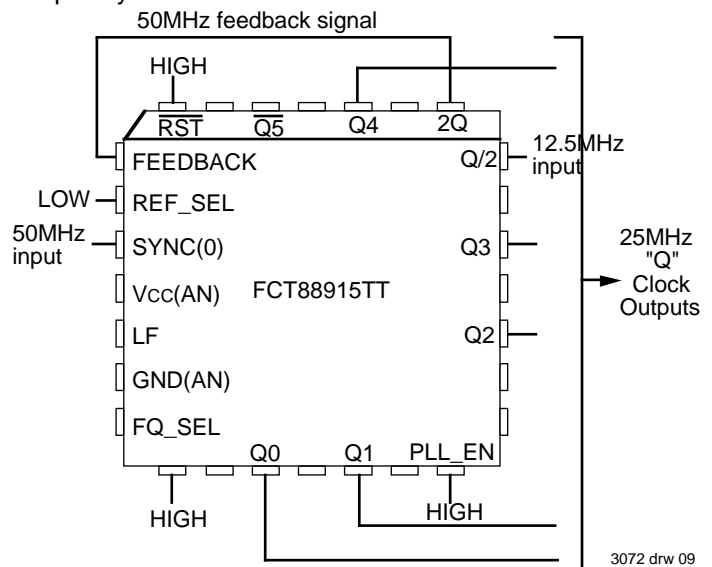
50MHz feedback signal

HIGH

$\overline{RST}$

$\overline{Q5}$

Q4

2Q

12.5MHz input

FEEDBACK

Q/2

LOW

REF_SEL

50MHz input

SYNC(0)

Q3

25MHz "Q" Clock Outputs

Vcc(AN)

FCT88915TT

LF

Q2

GND(AN)

FQ_SEL

Q0

Q1

PLL_EN

HIGH

HIGH

3072 drw 09